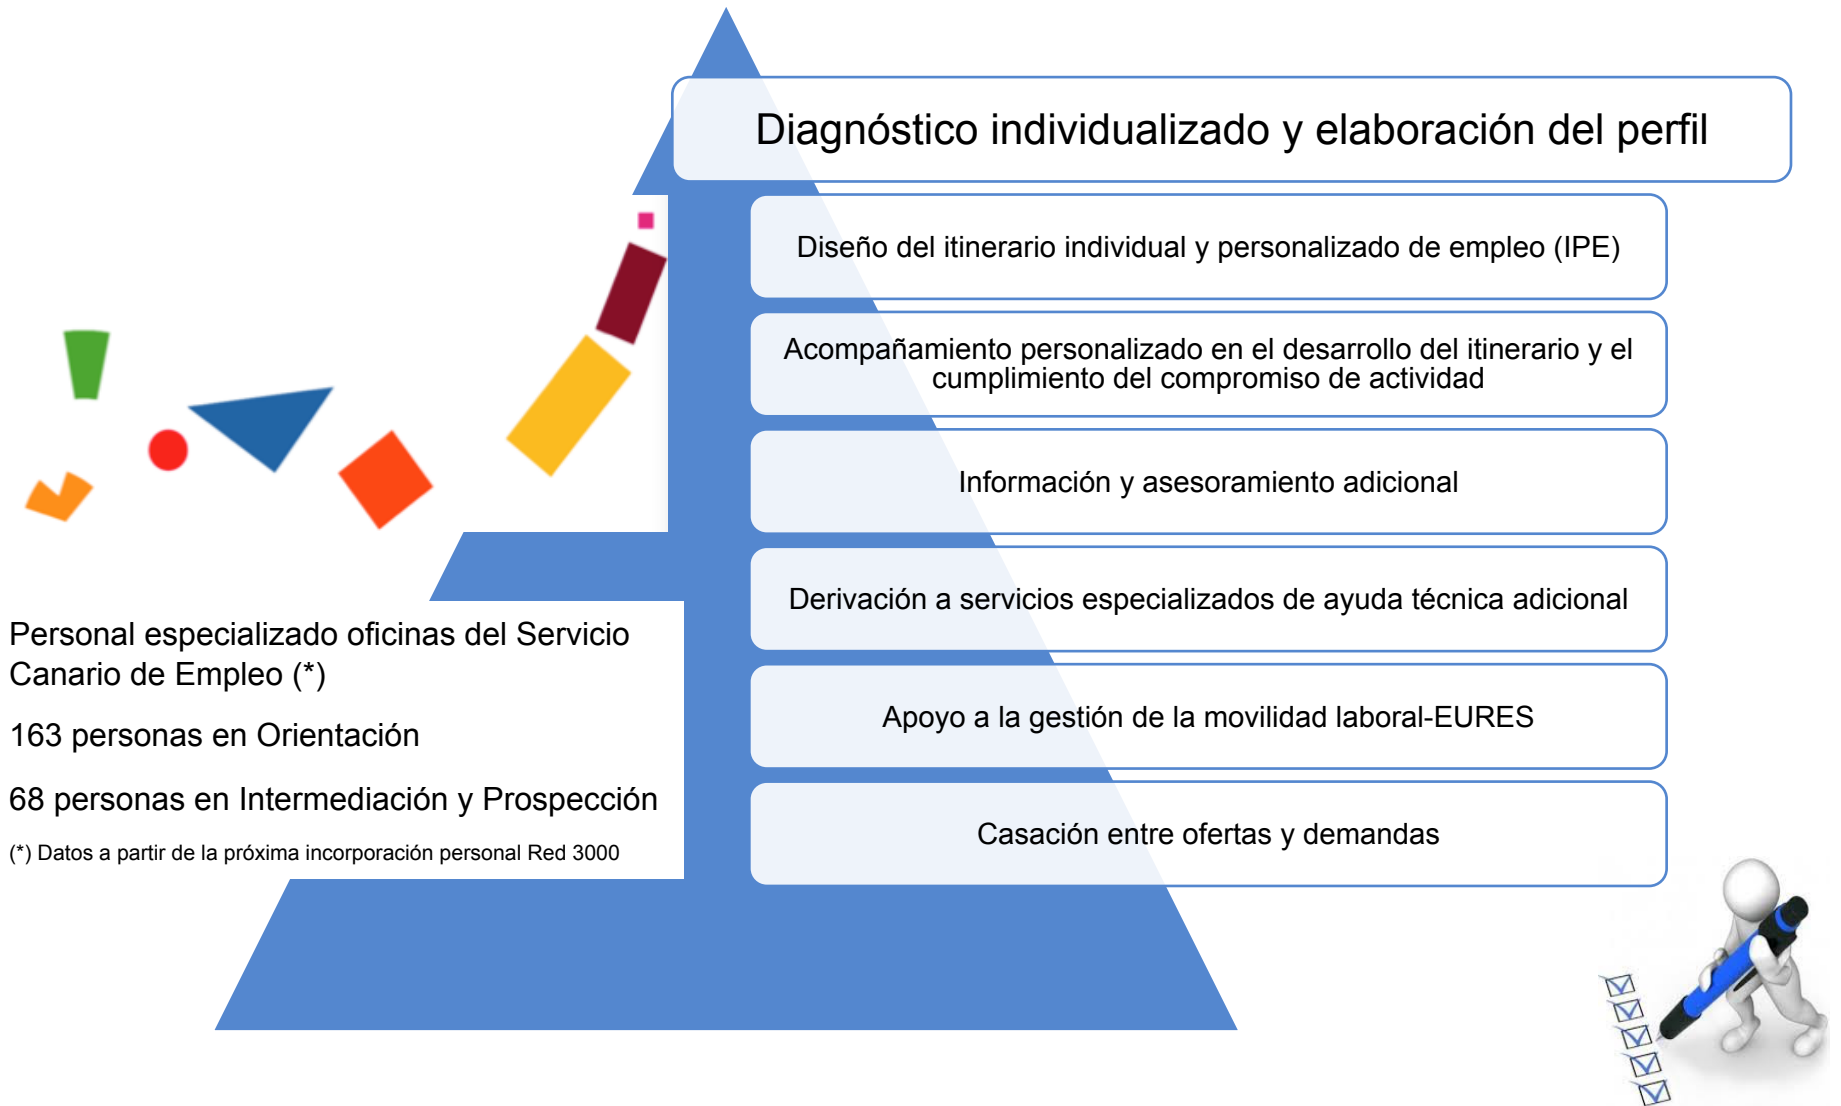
Diagnóstico individualizado y elaboración del perfil

Diseño del itinerario individual y personalizado de empleo (IPE)

Acompañamiento personalizado en el desarrollo del itinerario y el cumplimiento del compromiso de actividad

Información y asesoramiento adicional

Derivación a servicios especializados de ayuda técnica adicional

Apoyo a la gestión de la movilidad laboral-EURES

Casación entre ofertas y demandas

Personal especializado oficinas del Servicio Canario de Empleo (*)

163 personas en Orientación

68 personas en Intermediación y Prospección

(*) Datos a partir de la próxima incorporación personal Red 3000